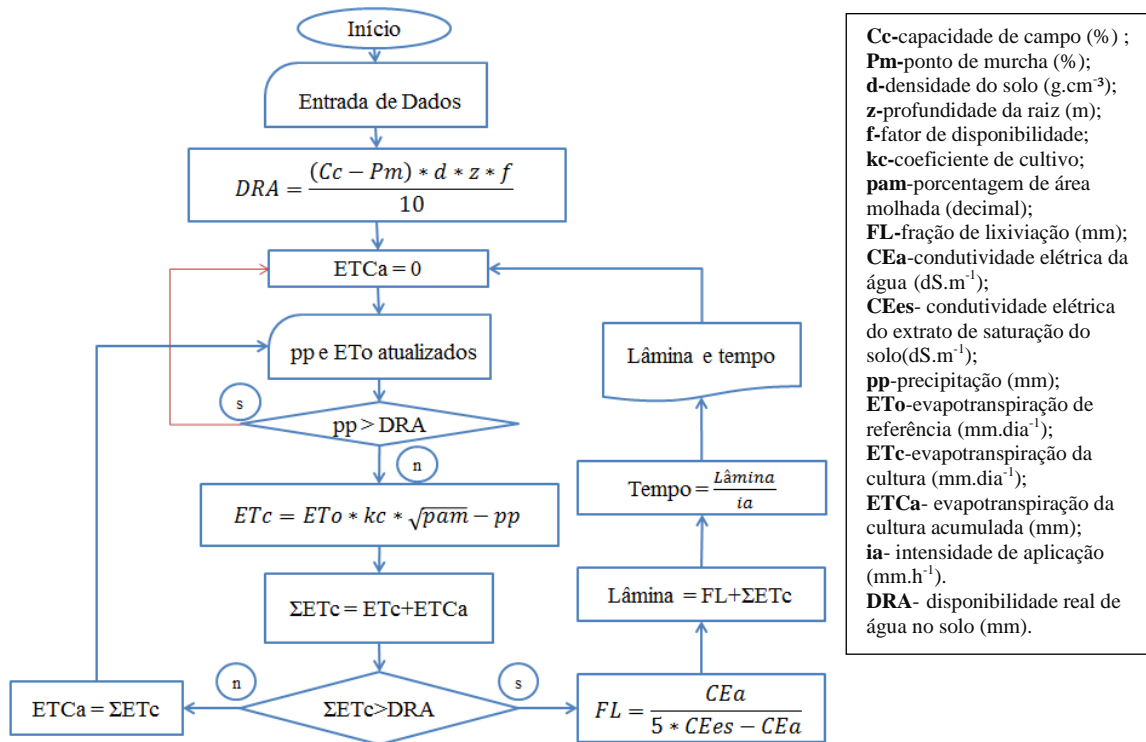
Início

Entrada de Dados

$DRA = \frac{(Cc - Pm) * d * z * f}{10}$

ETCa = 0

pp e ETo atualizados

s

pp > DRA

n

$ETc = ETo * kc * \sqrt{pam} - pp$

ΣETc = ETc+ETCa

n

s

ETCa = ΣETc

ΣETc>DRA

$FL = \frac{CEa}{5 * CEes - CEa}$

Lâmina = FL+ΣETc

Tempo = $\frac{Lâmina}{ia}$

Lâmina e tempo

**Cc-**capacidade de campo (%) ;
**Pm-**ponto de murcha (%);
**d-**densidade do solo (g.cm$^{-3}$);
**z-**profundidade da raiz (m);
**f-**fator de disponibilidade;
**kc-**coeficiente de cultivo;
**pam**-porcentagem de área molhada (decimal);
**FL-**fração de lixiviação (mm);
**CEa**-condutividade elétrica da água (dS.m$^{-1}$);
**CEes**- condutividade elétrica do extrato de saturação do solo(dS.m$^{-1}$);
**pp**-precipitação (mm);
**ETo**-evapotranspiração de referência (mm.dia$^{-1}$);
**ETc**-evapotranspiração da cultura (mm.dia$^{-1}$);
**ETCa**- evapotranspiração da cultura acumulada (mm);
**ia**- intensidade de aplicação (mm.h$^{-1}$).
**DRA**- disponibilidade real de água no solo (mm).